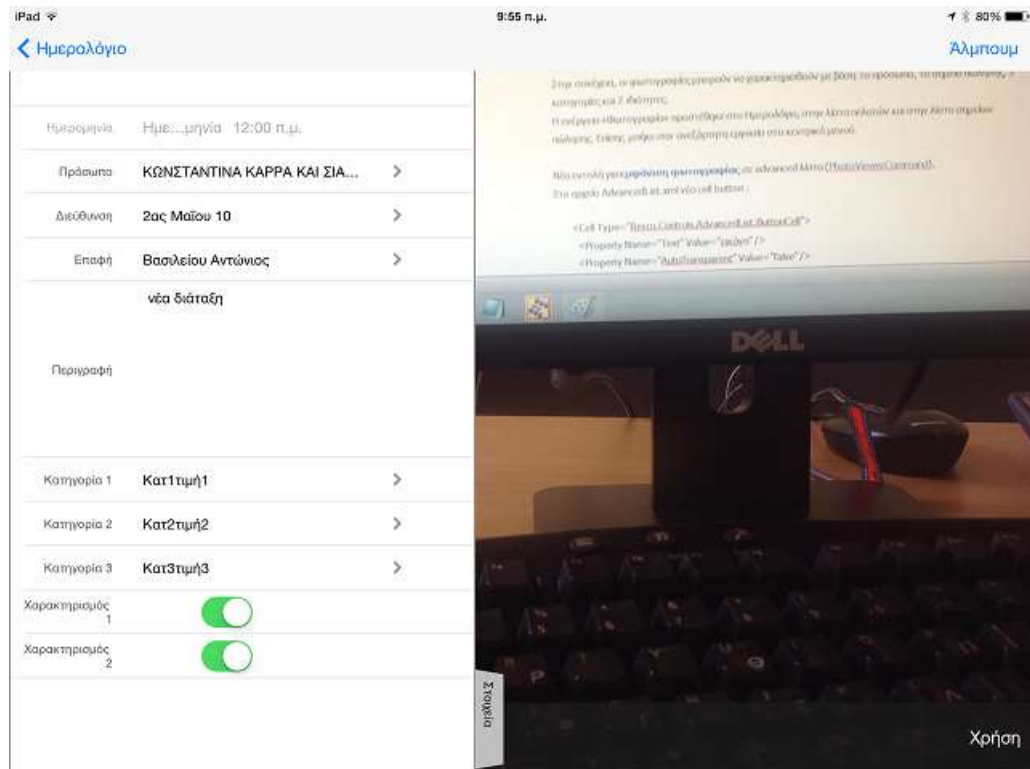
iPad
9:55 π.μ.
80%

Ημερολόγιο
Άλμπουμ

Ημερομηνία Ημε...μηνία 12:00 π.μ.

Πρόσωπο ΚΩΝΣΤΑΝΤΙΝΑ ΚΑΡΡΑ ΚΑΙ ΣΙΑ...

Διεύθυνση 2ας Μαΐου 10

Επαφή Βασιλείου Αντώνιος

Περιγραφή νέα διάταξη

Κατηγορία 1 Κατ1τιμή1

Κατηγορία 2 Κατ2τιμή2

Κατηγορία 3 Κατ3τιμή3

Χαρακτηρισμός 1

Χαρακτηρισμός 2

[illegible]

DELL

Στοιχεία

Χρήση